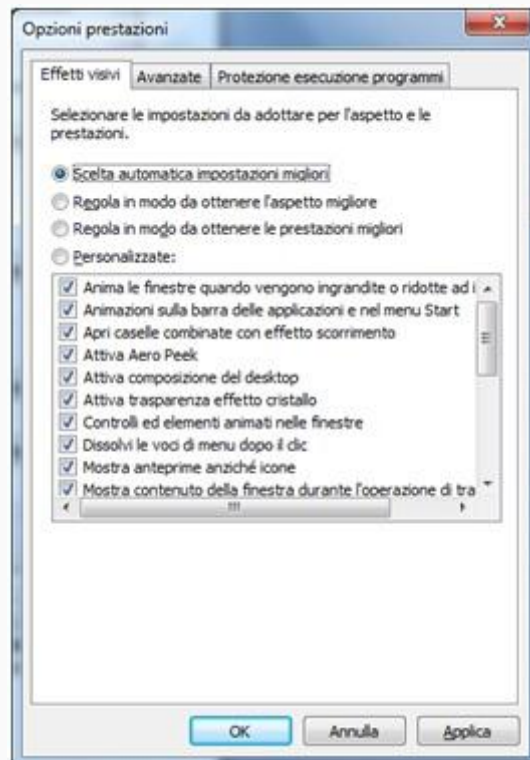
Opzioni prestazioni

Effetti visivi | Avanzate | Protezione esecuzione programmi

Selezionare le impostazioni da adottare per l'aspetto e le prestazioni.

Scelta automatica impostazioni migliori

Regola in modo da ottenere l'aspetto migliore

Regola in modo da ottenere le prestazioni migliori

Personalizzate:

Anima le finestre quando vengono ingrandite o ridotte ad i

Animazioni sulla barra delle applicazioni e nel menu Start

Apri caselle combinate con effetto scorrimento

Attiva Aero Peek

Attiva composizione del desktop

Attiva trasparenza effetto cristallo

Controlli ed elementi animati nelle finestre

Dissolvi le voci di menu dopo il clic

Mostra anteprime anziché icone

Mostra contenuto della finestra durante l'operazione di tra

OK | Annulla | Applica